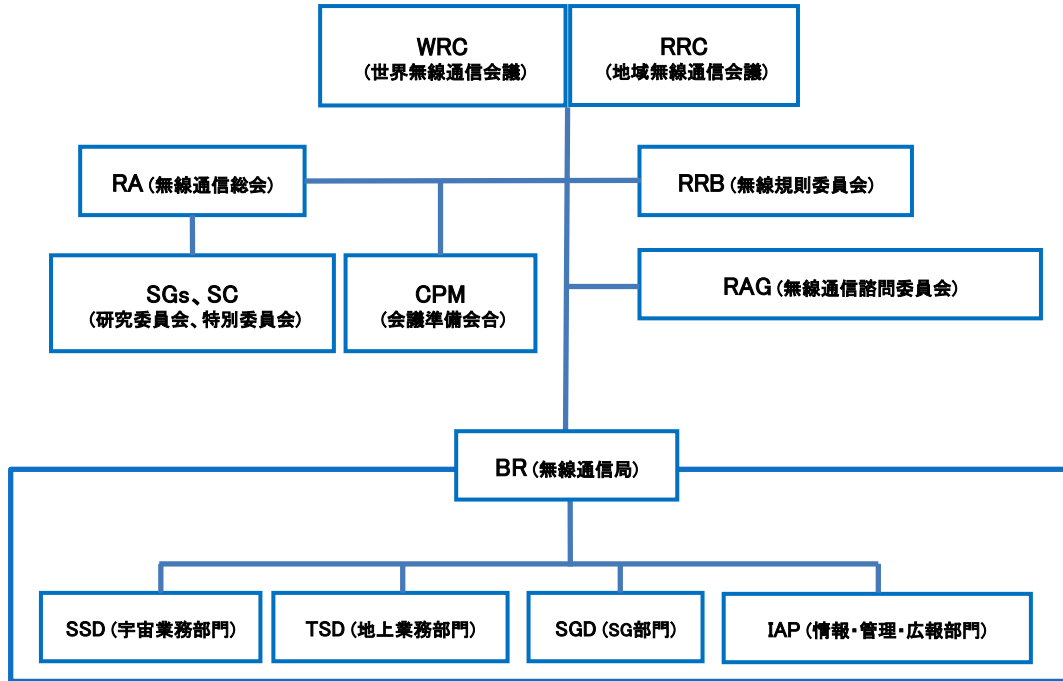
WRC
(世界無線通信会議)

RRC
(地域無線通信会議)

RA (無線通信総会)

RRB (無線規則委員会)

SGs、SC
(研究委員会、特別委員会)

CPM
(会議準備会合)

RAG (無線通信諮問委員会)

BR (無線通信局)

SSD (宇宙業務部門)

TSD (地上業務部門)

SGD (SG部門)

IAP (情報・管理・広報部門)